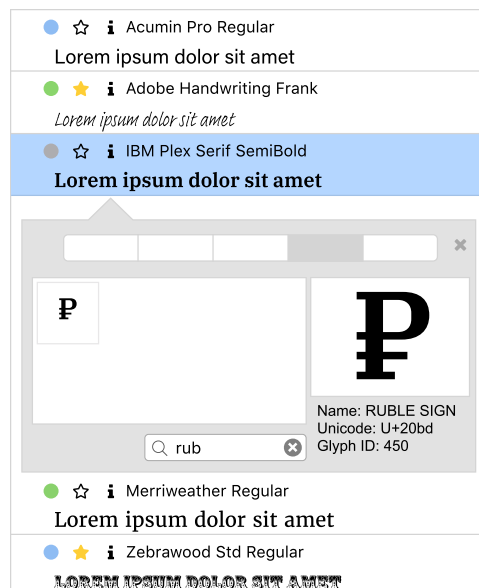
i Acumin Pro Regular

Lorem ipsum dolor sit amet

i Adobe Handwriting Frank

Lorem ipsum dolor sit amet

i IBM Plex Serif SemiBold

Lorem ipsum dolor sit amet

₽

₽

Name: RUBLE SIGN
Unicode: U+20bd
Glyph ID: 450

rub

i Merriweather Regular

Lorem ipsum dolor sit amet

i Zebrawood Std Regular

LOREM IPSUM DOLOR SIT AMET